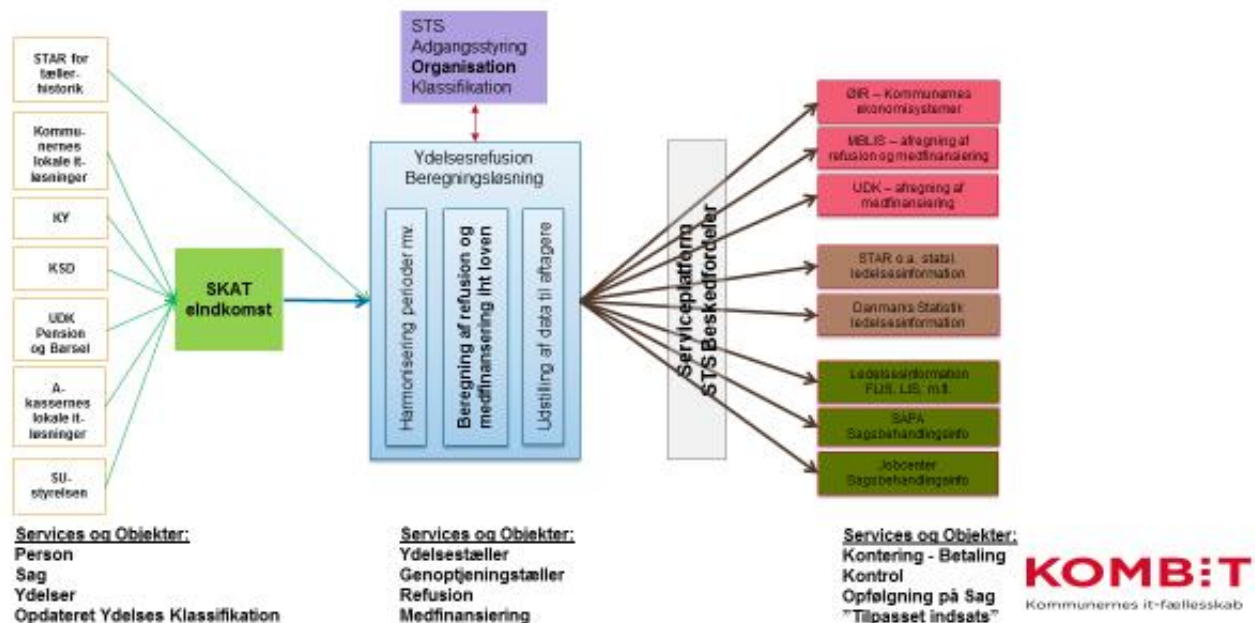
STS
Adgangsstyring
**Organisation**
Klassifikation

STAR for tæller-historik

Kommunernes lokale it-løsninger

KY

KSD

UDK Pension og Barsel

A-kassernes lokale it-løsninger

SU-styrelsen

SKAT eIndkomst

Ydelsesrefusion
Beregningsløsning

Harmonisering perioder mv.

Beregning af refusion og medfinansiering iht loven

Udstilling af data til aftagere

Serviceplatform
STS Beskedfordeler

ØIR – Kommunernes økonomisystemer

MBLIS – afregning af refusion og medfinansiering

UDK – afregning af medfinansiering

STAR o.a. statsl. ledelsesinformation

Danmarks Statistik ledelsesinformation

Ledelsesinformation FLIS, LIS, m.fl.

SAPA Sagsbehandlingsinfo

Jobcenter Sagsbehandlingsinfo

Services og Objekter:
Person
Sag
Ydelser
Opdateret Ydelses Klassifikation

Services og Objekter:
Ydelsestæller
Genoptjeningstæller
Refusion
Medfinansiering

Services og Objekter:
Kontering - Betaling
Kontrol
Opfølgning på Sag
"Tilpasset indsats"

KOMBIT
Kommunernes it-fællesskab